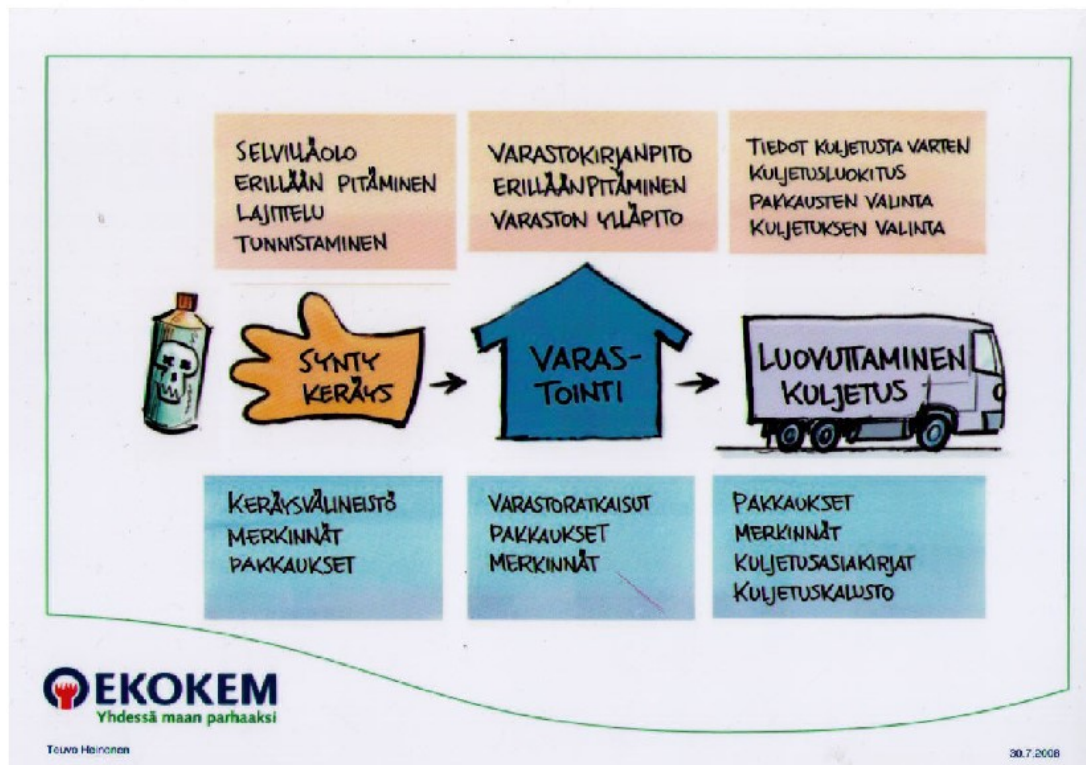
SELVILLÄOLO
ERILLÄÄN PITÄMINEN
LAJITTELU
TUNNISTAMINEN

VARASTOKIRJANPITO
ERILLÄÄNPITÄMINEN
VARASTON YLLÄPITO

TIEDOT KULJETUSTA VARTEN
KULJETUSLUOKITUS
PAKKAUSTEN VALINTA
KULJETUKSEN VALINTA

SYNTY
KERÄYS

VARAS-
TOINTI

LUOVUTTAMINEN
KULJETUS

KERÄYSVÄLINEISTÖ
MERKINNÄT
PAKKAUKSET

VARASTORATKAISUT
PAKKAUKSET
MERKINNÄT

PAKKAUKSET
MERKINNÄT
KULJETUSASIAKIRJAT
KULJETUSKALUSTO

EKOKEM
Yhdessä maan parhaaksi

Teuvo Heinonen

30.7.2008